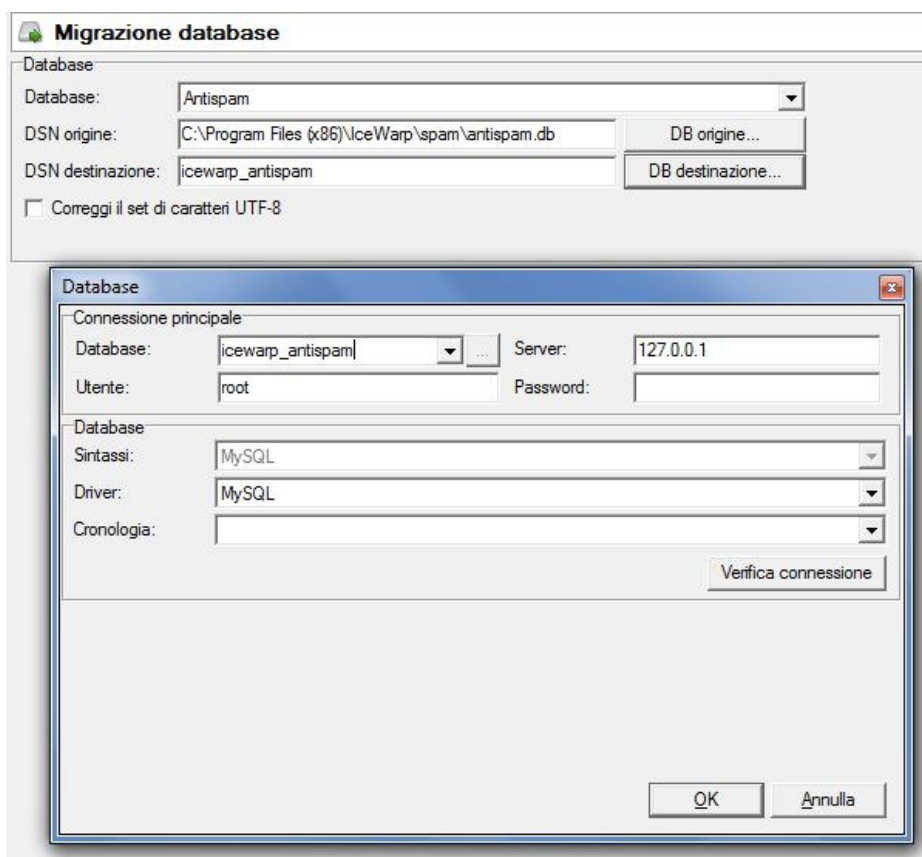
Migrazione database

Database

Database: Antispam

DSN origine: C:\Program Files (x86)\IceWarp\spam\antispam.db DB origine...

DSN destinazione: icewarp_antispam DB destinazione...

Correggi il set di caratteri UTF-8

Database

Connessione principale

Database: icewarp_antispam ... Server: 127.0.0.1

Utente: root Password:

Database

Sintassi: MySQL

Driver: MySQL

Cronologia:

Verifica connessione

OK Annulla